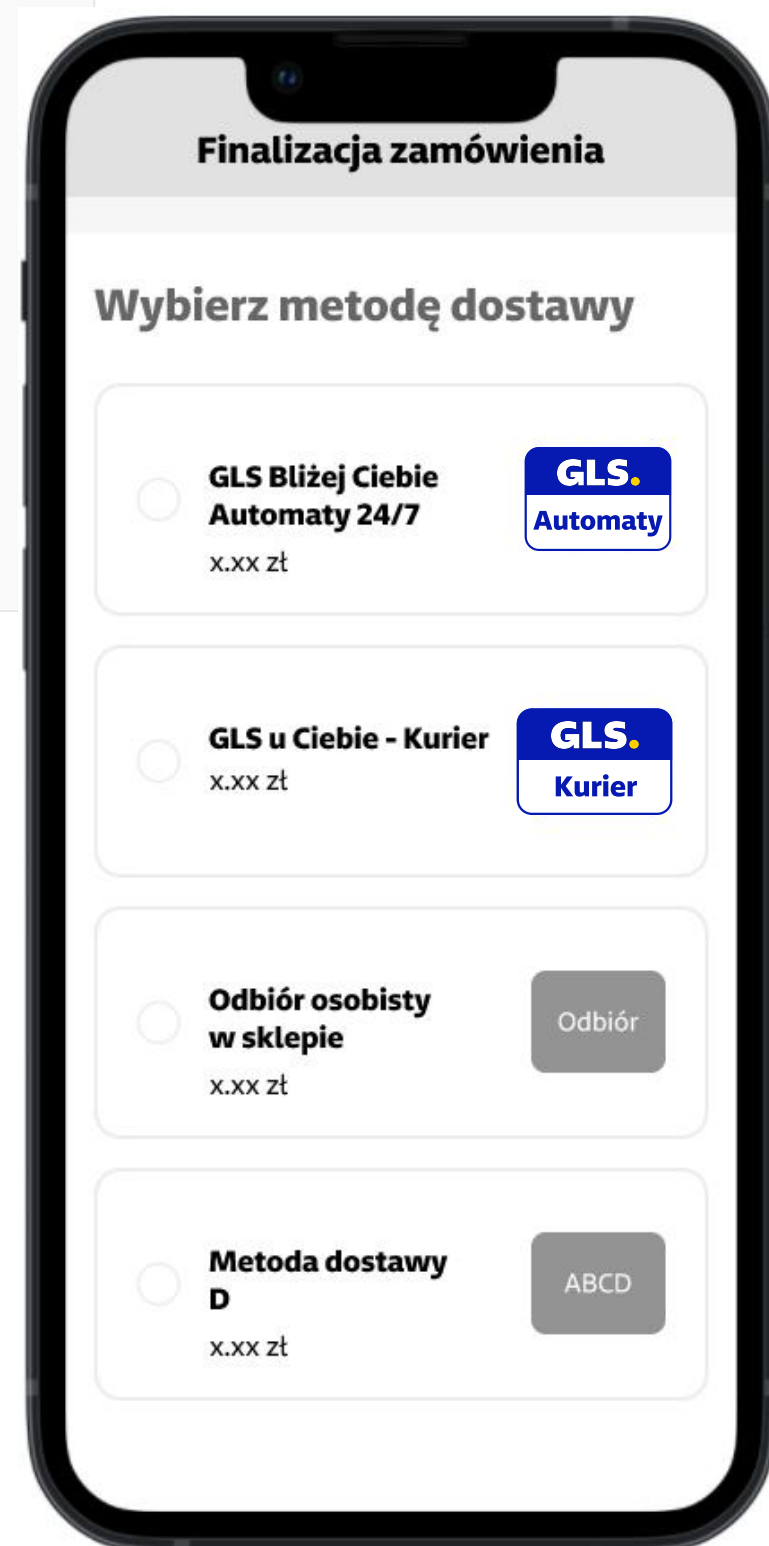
Finalizacja zamówienia

Wybierz metodę dostawy

GLS Bliżej Ciebie Automaty 24/7
x.xx zł

GLS.
Automaty

GLS u Ciebie - Kurier
x.xx zł

GLS.
Kurier

Odbiór osobisty w sklepie
x.xx zł

Odbiór

Metoda dostawy D
x.xx zł

ABCD